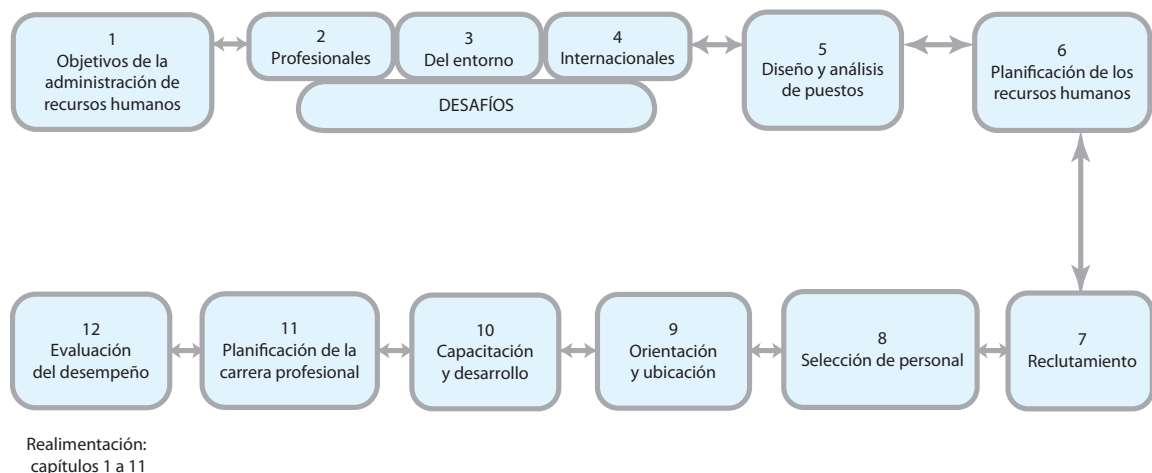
1
Objetivos de la administración de recursos humanos

2
Profesionales

3
Del entorno

4
Internacionales

DESAFÍOS

5
Diseño y análisis de puestos

6
Planificación de los recursos humanos

7
Reclutamiento

8
Selección de personal

9
Orientación y ubicación

10
Capacitación y desarrollo

11
Planificación de la carrera profesional

12
Evaluación del desempeño

Realimentación: capítulos 1 a 11